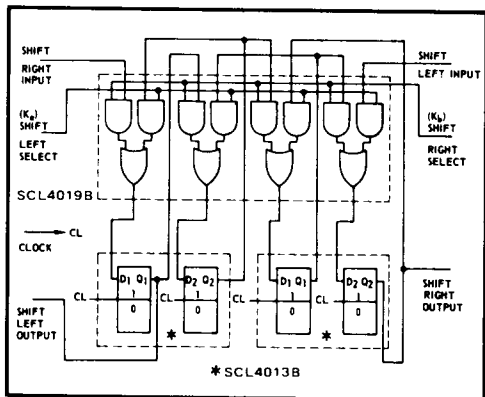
SHIFT RIGHT INPUT

SHIFT LEFT INPUT

($K_a$) SHIFT LEFT SELECT

($K_b$) SHIFT RIGHT SELECT

SCL4019B

CLOCK → CL

$D_1$ $Q_1$
1
0

$D_2$ $Q_2$
1
0

$D_1$ $Q_1$
1
0

$D_2$ $Q_2$
1
0

CL

CL

CL

CL

SHIFT LEFT OUTPUT

SHIFT RIGHT OUTPUT

*

*

* SCL4013B